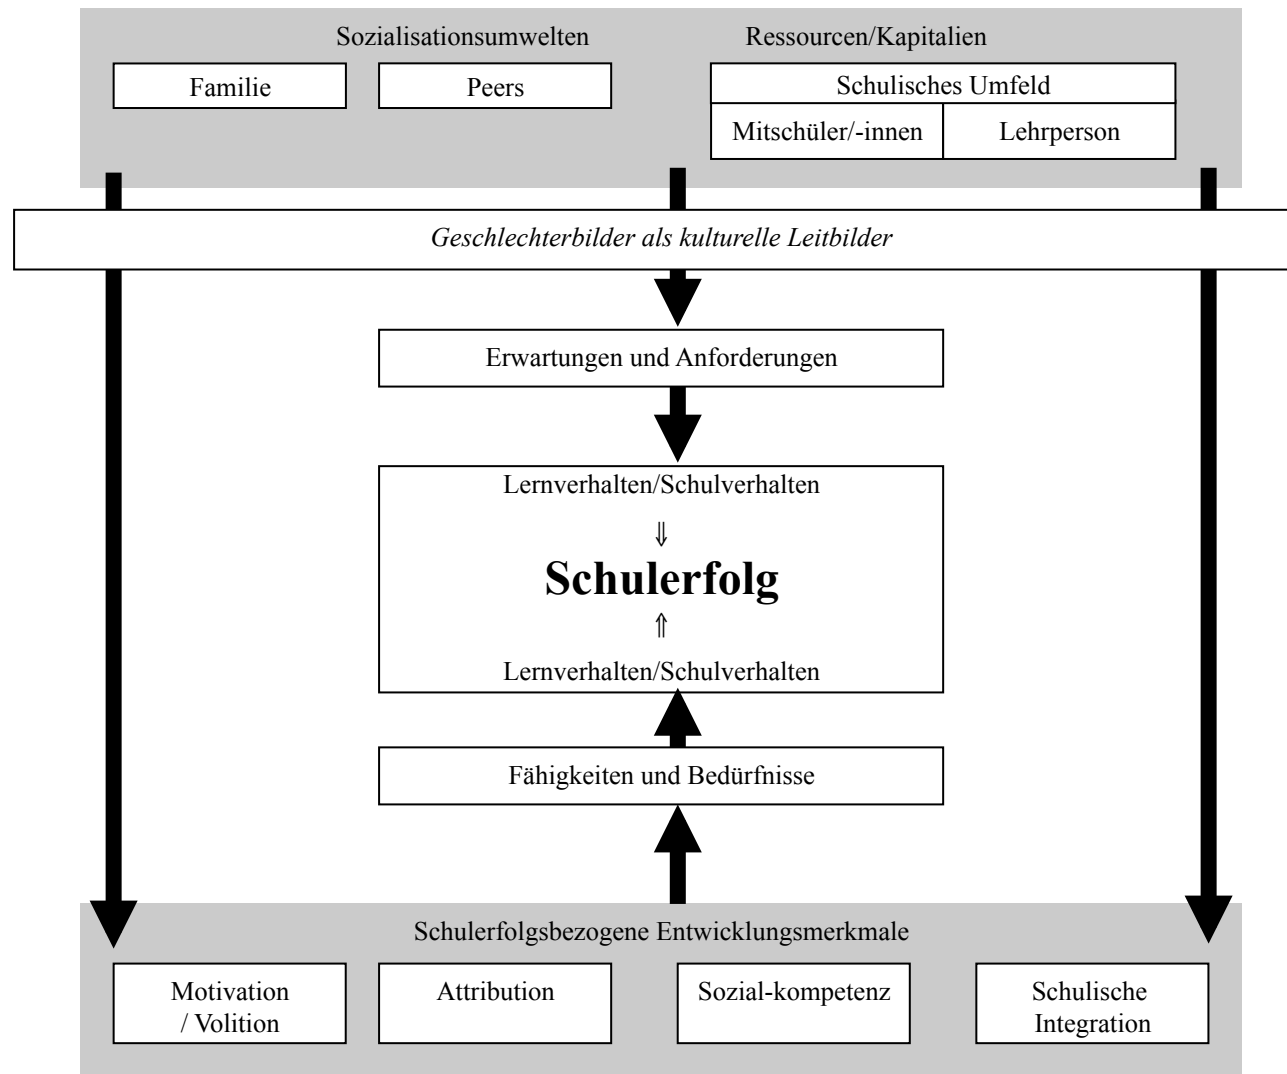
Sozialisationsumwelten

Ressourcen/Kapitalien

Familie

Peers

Schulisches Umfeld

Mitschüler/-innen

Lehrperson

Geschlechterbilder als kulturelle Leitbilder

Erwartungen und Anforderungen

Lernverhalten/Schulverhalten

⇓

Schulerfolg

⇑

Lernverhalten/Schulverhalten

Fähigkeiten und Bedürfnisse

Schulerfolgsbezogene Entwicklungsmerkmale

Motivation / Volition

Attribution

Sozial-kompetenz

Schulische Integration